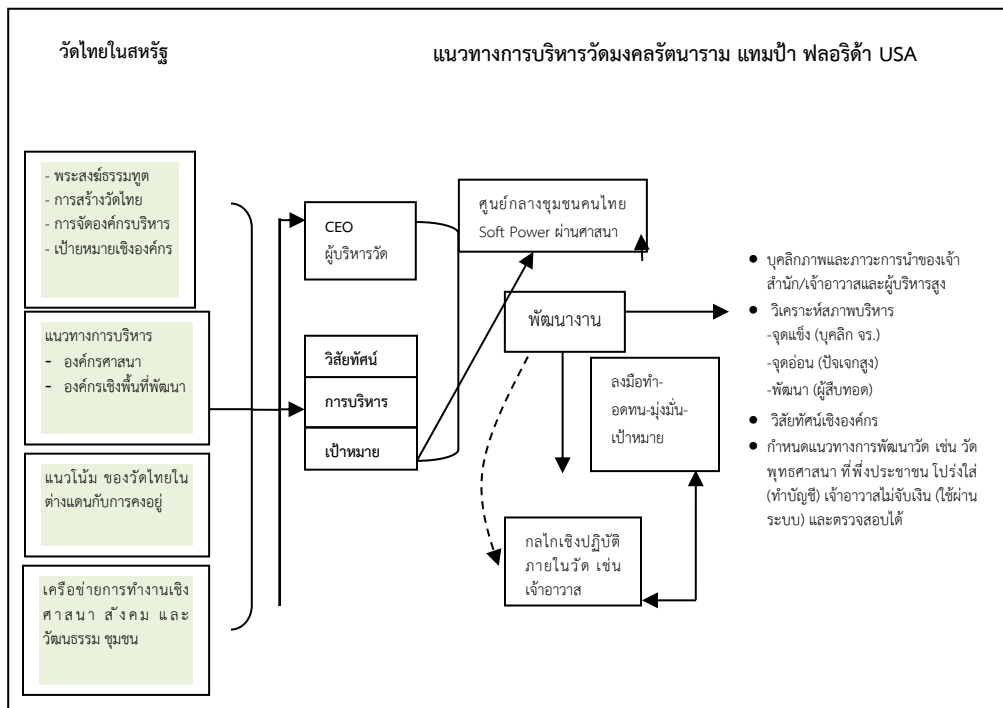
วัดไทยในสหรัฐ

แนวทางการบริหารวัดมงคลรัตนาราม แทมป้า ฟลอริด้า USA

- พระสงฆ์ธรรมทูต
- การสร้างวัดไทย
- การจัดองค์กรบริหาร
- เป้าหมายเชิงองค์กร

แนวทางการบริหาร
- องค์กรศาสนา
- องค์กรเชิงพื้นที่พัฒนา

แนวโน้ม ของวัดไทยในต่างแดนกับการคงอยู่

เครือข่ายการทำงานเชิงศาสนา สังคม และวัฒนธรรม ชุมชน

CEO
ผู้บริหารวัด

วิสัยทัศน์

การบริหาร

เป้าหมาย

ศูนย์กลางชุมชนคนไทย
Soft Power ผ่านศาสนา

พัฒนางาน

ลงมือทำ-อดทน-มุ่งมั่น-เป้าหมาย

กลไกเชิงปฏิบัติภายในวัด เช่น เจ้าอาวาส

- บุคลิกภาพและภาวะการนำของเจ้าสำนัก/เจ้าอาวาสและผู้บริหารสูง
- วิเคราะห์สภาพบริหาร
-จุดแข็ง (บุคลิก จร.)
-จุดอ่อน (ปัจเจกสูง)
-พัฒนา (ผู้สืบทอด)
- วิสัยทัศน์เชิงองค์กร
- กำหนดแนวทางการพัฒนาวัด เช่น วัดพุทธศาสนา ที่พึ่งประชาชน โปร่งใส่ (ทำบัญชี) เจ้าอาวาสไม่จับเงิน (ใช้ผ่านระบบ) และตรวจสอบได้